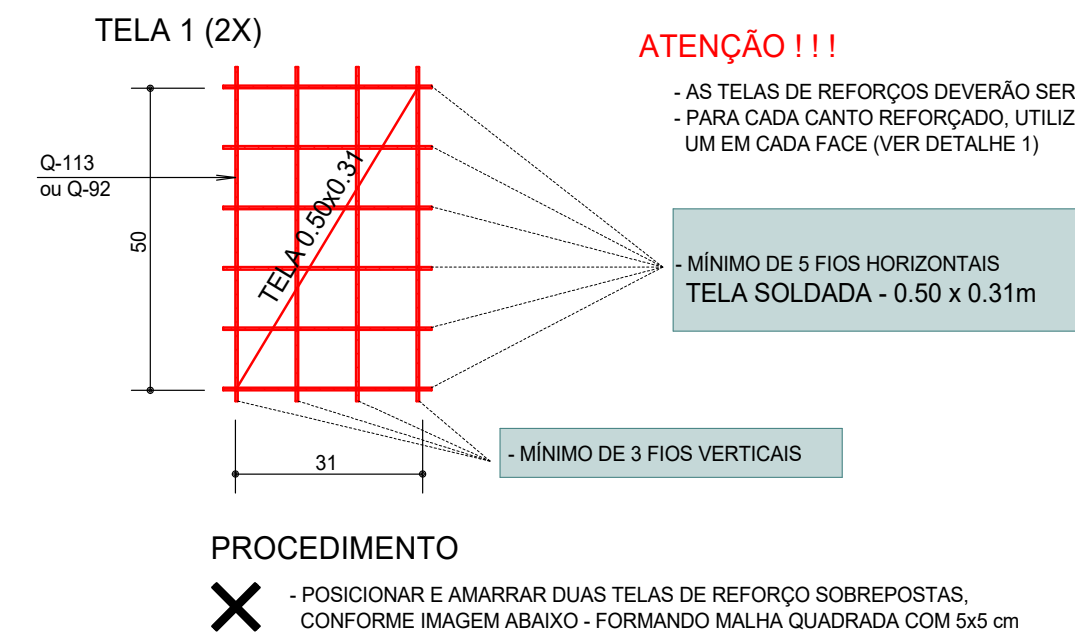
TELA 1 (2X)

ATENÇÃO ! ! !

- AS TELAS DE REFORÇOS DEVERÃO SER
- PARA CADA CANTO REFORÇADO, UTILIZ
UM EM CADA FACE (VER DETALHE 1)

Q-113
ou Q-92

50

TELA 0.50x0.31

- MÍNIMO DE 5 FIOS HORIZONTAIS
TELA SOLDADA - 0.50 x 0.31m

31

- MÍNIMO DE 3 FIOS VERTICAIS

PROCEDIMENTO

- POSICIONAR E AMARRAR DUAS TELAS DE REFORÇO SOBREPOSTAS, CONFORME IMAGEM ABAIXO - FORMANDO MALHA QUADRADA COM 5x5 cm